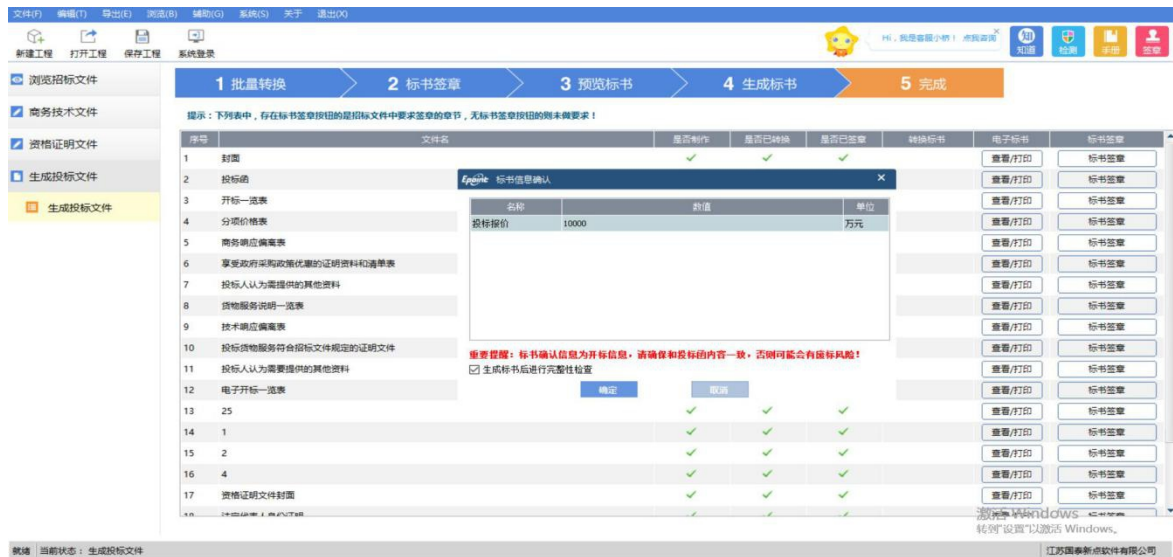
文件(F) 编辑(T) 导出(E) 浏览(B) 辅助(G) 系统(S) 关于 退出(X)

新建工程 打开工程 保存工程 系统登录

Hi，我是客服小桥！点我咨询

知道 检测 手册 签章

浏览招标文件
商务技术文件
资格证明文件
生成投标文件
生成投标文件

1 批量转换
2 标书签章
3 预览标书
4 生成标书
5 完成

提示：下列表中，存在标书签章按钮的是招标文件中要求签章的章节，无标书签章按钮的则未做要求！

| 序号 | 文件名 | 是否已制作 | 是否已转换 | 是否已签章 | 转换标书 | 电子标书 | 标书签章 |
|---|---|---|---|---|---|---|---|
| 1 | 封面 | ✓ | ✓ | ✓ | | 查看/打印 | 标书签章 |
| 2 | 投标函 | | | | | 查看/打印 | 标书签章 |
| 3 | 开标一览表 | | | | | 查看/打印 | 标书签章 |
| 4 | 分项价格表 | | | | | 查看/打印 | 标书签章 |
| 5 | 商务响应偏离表 | | | | | 查看/打印 | 标书签章 |
| 6 | 享受政府采购政策优惠的证明资料和清单表 | | | | | 查看/打印 | 标书签章 |
| 7 | 投标人认为需提供的其他资料 | | | | | 查看/打印 | 标书签章 |
| 8 | 货物服务说明一览表 | | | | | 查看/打印 | 标书签章 |
| 9 | 技术响应偏离表 | | | | | 查看/打印 | 标书签章 |
| 10 | 投标货物服务符合招标文件规定的证明文件 | | | | | 查看/打印 | 标书签章 |
| 11 | 投标人认为需要提供的其他资料 | | | | | 查看/打印 | 标书签章 |
| 12 | 电子开标一览表 | | | | | 查看/打印 | 标书签章 |
| 13 | 25 | ✓ | ✓ | ✓ | | 查看/打印 | 标书签章 |
| 14 | 1 | ✓ | ✓ | ✓ | | 查看/打印 | 标书签章 |
| 15 | 2 | ✓ | ✓ | ✓ | | 查看/打印 | 标书签章 |
| 16 | 4 | ✓ | ✓ | ✓ | | 查看/打印 | 标书签章 |
| 17 | 资格证明文件封面 | ✓ | ✓ | ✓ | | 查看/打印 | 标书签章 |
| 18 | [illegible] | | | | | | |

Epoint 标书信息确认

| 名称 | 数值 | 单位 |
|---|---|---|
| 投标报价 | 10000 | 万元 |

重要提醒：标书确认信息为开标信息，请确保和投标函内容一致，否则可能会有废标风险！
☑ 生成标书后进行完整性检查
确定 取消

激活 Windows
转到"设置"以激活 Windows。

就绪 当前状态：生成投标文件
江苏国泰新点软件有限公司